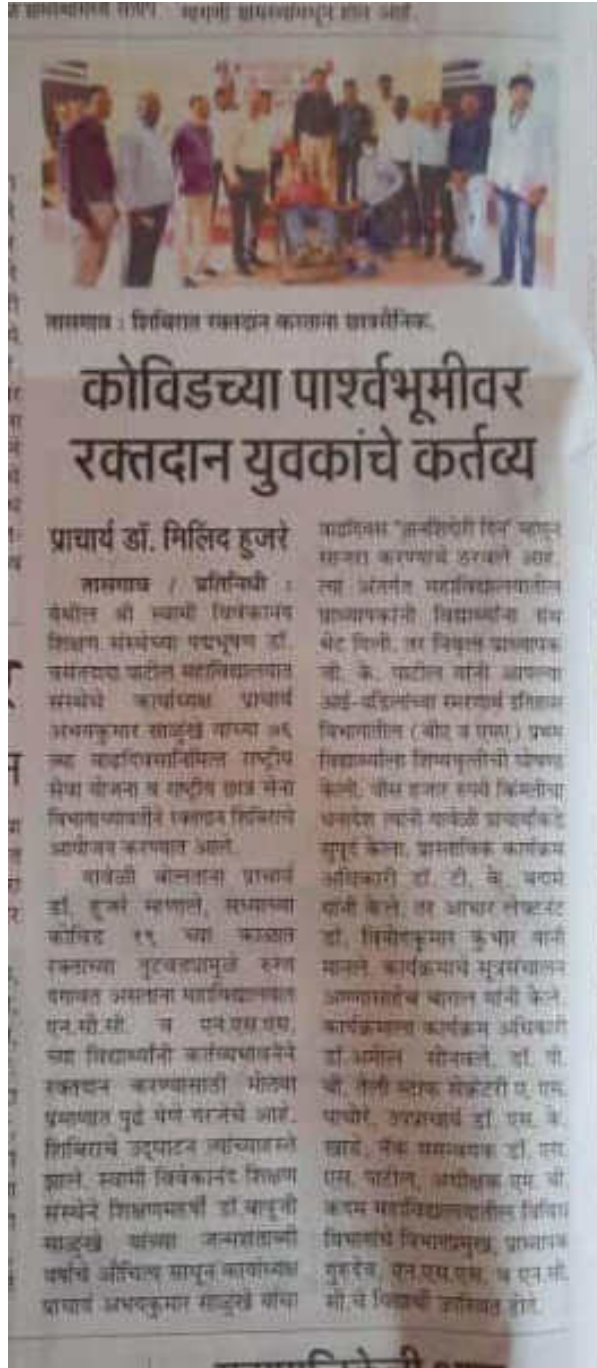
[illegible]

तासगाव : शिबिरात रक्तदान करताना स्वयंसेवक.

कोविडच्या पार्श्वभूमीवर रक्तदान युवकांचे कर्तव्य

प्राचार्य डॉ. मिलिंद हुजरे

तासगाव / प्रतिनिधी : येथील श्री स्वामी विवेकानंद शिक्षण संस्थेच्या पद्मभूषण डॉ. वसंतदादा पाटील महाविद्यालयात संस्थेचे कार्याध्यक्ष प्राचार्य अभयकुमार साळुंखे यांच्या ७६ व्या वाढदिवसानिमित्त राष्ट्रीय सेवा योजना व राष्ट्रीय छात्र सेना विभागाच्यावतीने रक्तदान शिबिराचे आयोजन करण्यात आले.

यावेळी बोलताना प्राचार्य डॉ. हुजरे म्हणाले, सध्याच्या कोविड १९ च्या काळात रक्ताच्या तुटवड्यामुळे रुग्ण दगावत असताना महाविद्यालयात एन.सी.सी. व एन.एस.एस. च्या विद्यार्थ्यांनी कर्तव्यभावनेने रक्तदान करण्यासाठी मोठ्या प्रमाणात पुढे येणे गरजेचे आहे. शिबिराचे उद्घाटन त्यांच्याहस्ते झाले. स्वामी विवेकानंद शिक्षण संस्थेने शिक्षणमहर्षी डॉ. बापूजी साळुंखे यांच्या जन्मशताब्दी वर्षाचे औचित्य साधून कार्याध्यक्ष प्राचार्य अभयकुमार साळुंखे यांचा वाढदिवस "ज्ञानशिदोरी दिन" म्हणून साजरा करण्याचे ठरवले आहे. त्या अंतर्गत महाविद्यालयातील प्राध्यापकांनी विद्यार्थ्यांना ग्रंथ भेट दिली. तर निवृत्त प्राध्यापक वी. के. पाटील यांनी आपल्या आई-वडिलांच्या स्मरणार्थ इतिहास विभागातील (बीए व एमए) प्रथम विद्यार्थ्यांना शिष्यवृत्तीची घोषणा केली. वीस हजार रुपये किंमतीचा धनादेश त्यांनी यावेळी प्राचार्यांकडे सुपूर्द केला. प्रास्ताविक कार्यक्रम अधिकारी डॉ. टी. के. कदम यांनी केले. तर आभार लेफ्टनंट डॉ. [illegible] यांनी मानले. कार्यक्रमाचे सूत्रसंचालन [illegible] यांनी केले. कार्यक्रमाला कार्यक्रम अधिकारी डॉ. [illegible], डॉ. पी. बी. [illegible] प्रा. एम. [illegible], उपप्राचार्य डॉ. एस. के. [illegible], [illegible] डॉ. एस. एस. पाटील, अधीक्षक एम. बी. कदम महाविद्यालयातील विविध विभागांचे विभागप्रमुख, प्राध्यापक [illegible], एन.एस.एस. व एन.सी.सी.चे विद्यार्थी उपस्थित होते.